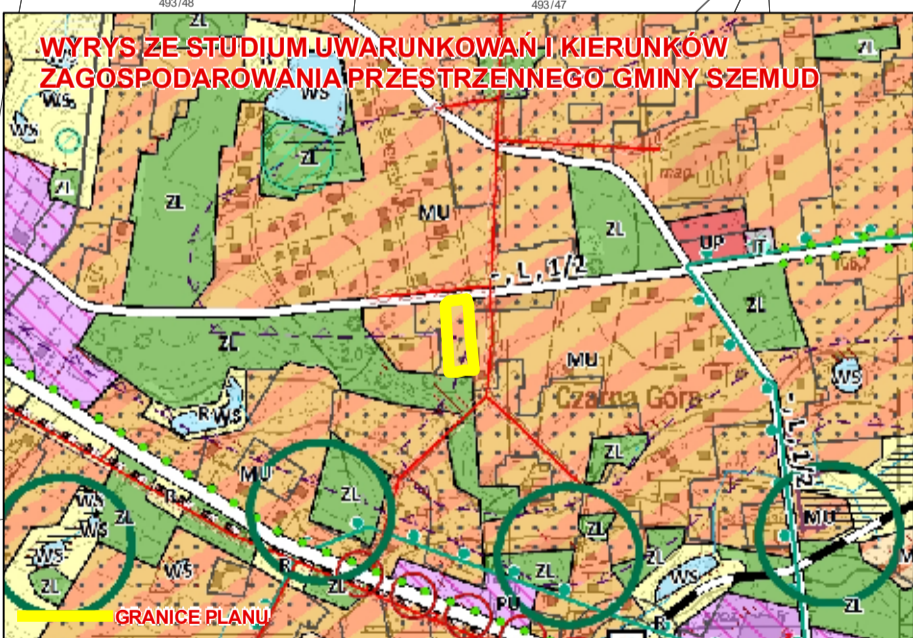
493/48
493/47
WYRYS ZE STUDIUM UWARUNKOWAŃ I KIERUNKÓW ZAGOSPODAROWANIA PRZESTRZENNEGO GMINY SZEMUD
ZL
WS
WS
ZL
ZL
ZL
MU
ZL
UP
- L 1/2
ZL
ZL
MU
Czarna Góra
WS
RWS
MU
ZL
ZL
ZL
- L 1/2
WS
WS
ZL
ZL
WS
ZL
WS
MU
WS
ZL
PU
ZL
GRANICE PLANU